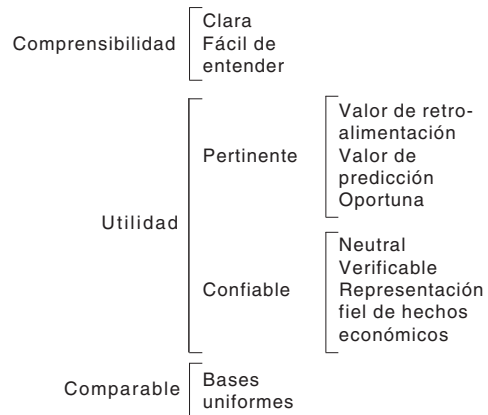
Comprensibilidad
Clara
Fácil de entender

Utilidad
Pertinente
Valor de retroalimentación
Valor de predicción
Oportuna
Confiable
Neutral
Verificable
Representación fiel de hechos económicos

Comparable
Bases uniformes